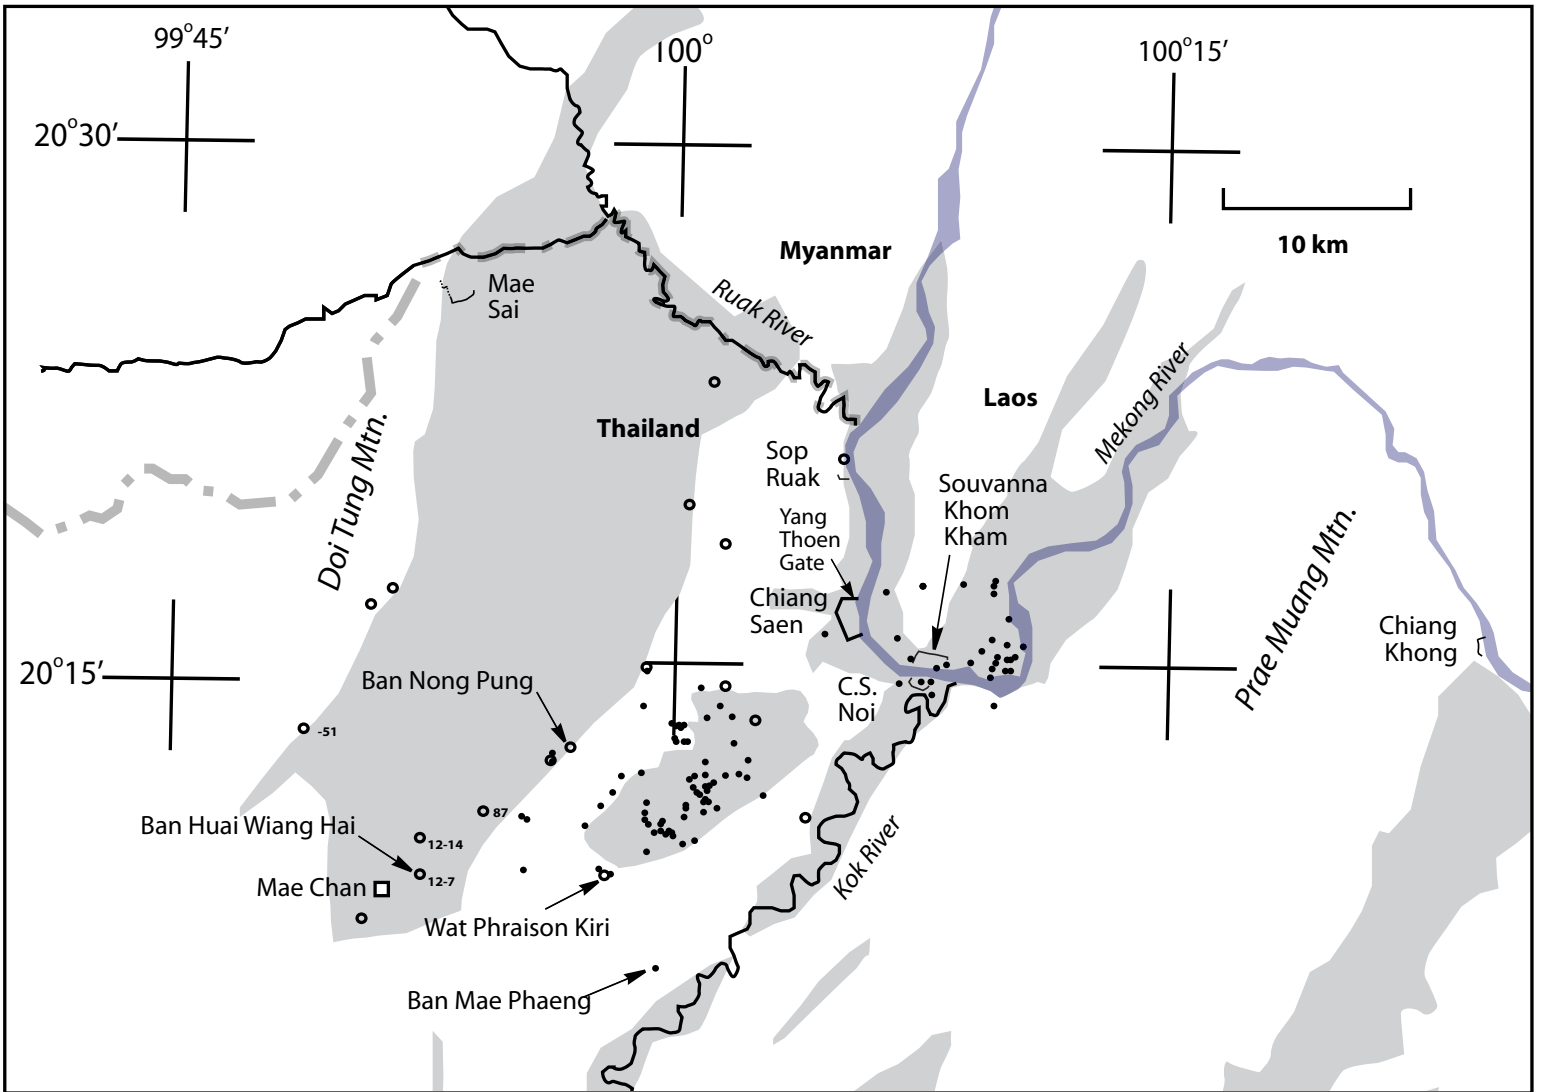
99°45′

100°

100°15′

20°30′

10 km

Myanmar

Mae Sai

Ruak River

Doi Tung Mtn.

Thailand

Laos

Mekong River

Sop Ruak

Souvanna Khom Kham

Yang Thoen Gate

Chiang Saen

Prae Muang Mtn.

Chiang Khong

20°15′

Ban Nong Pung

C.S. Noi

-51

87

Ban Huai Wiang Hai

12-14

12-7

Mae Chan

Kok River

Wat Phraison Kiri

Ban Mae Phaeng